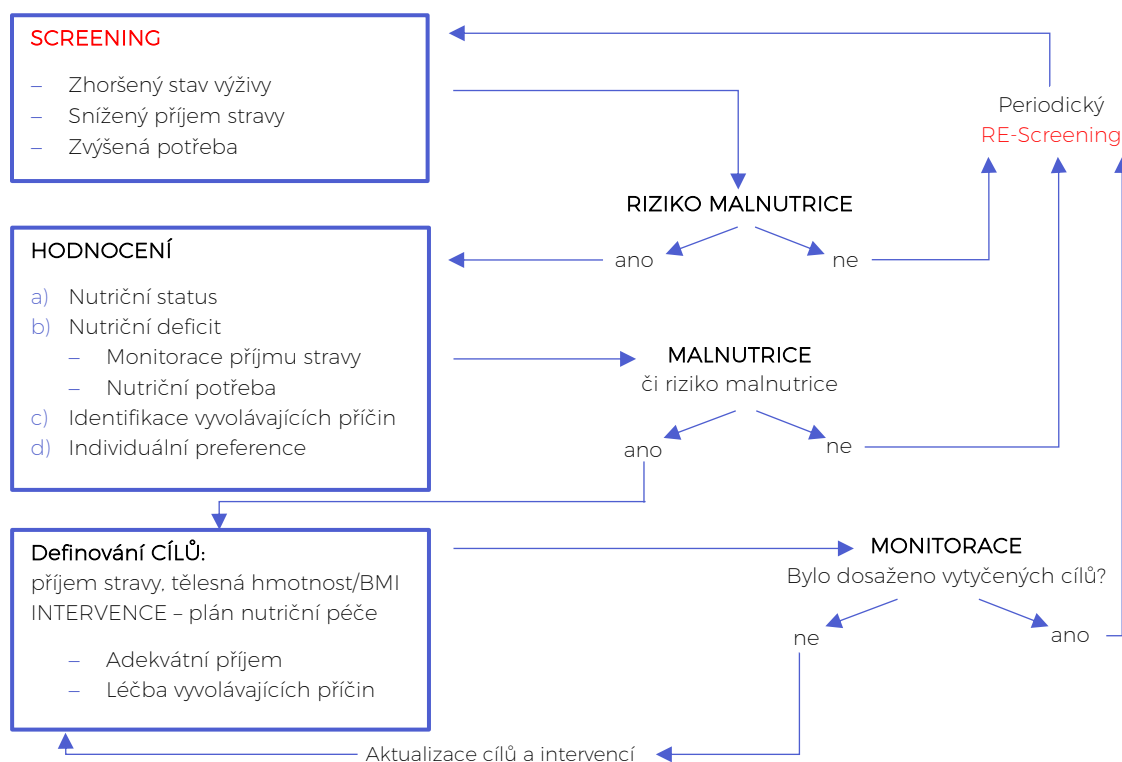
SCREENING

– Zhoršený stav výživy
– Snížený příjem stravy
– Zvýšená potřeba

Periodický
RE-Screening

RIZIKO MALNUTRICE

ano

ne

HODNOCENÍ

a) Nutriční status
b) Nutriční deficit
– Monitorace příjmu stravy
– Nutriční potřeba
c) Identifikace vyvolávajících příčin
d) Individuální preference

MALNUTRICE
či riziko malnutrice

ano

ne

Definování CÍLŮ:
příjem stravy, tělesná hmotnost/BMI
INTERVENCE – plán nutriční péče

– Adekvátní příjem
– Léčba vyvolávajících příčin

MONITORACE
Bylo dosaženo vytyčených cílů?

ne

ano

Aktualizace cílů a intervencí